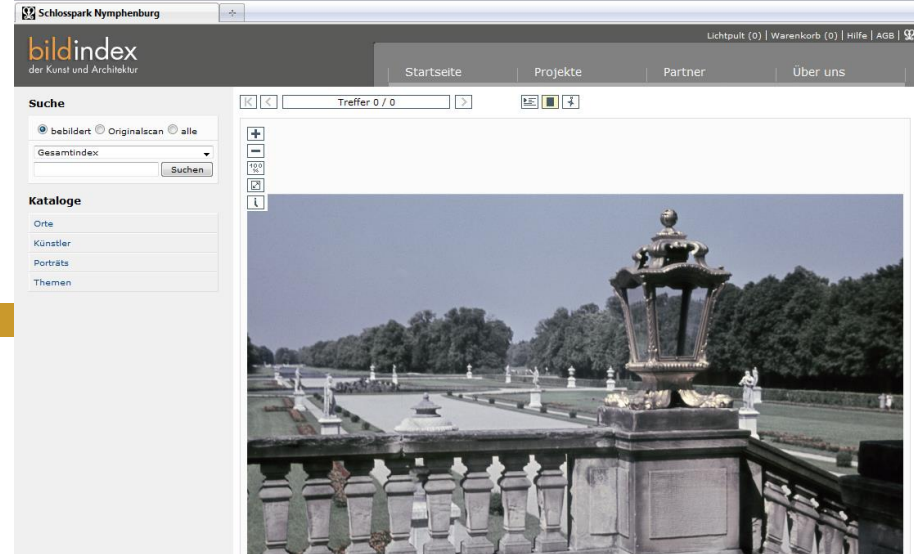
Schlosspark Nymphenburg

bildindex
der Kunst und Architektur

Lichtpult (0) | Warenkorb (0) | Hilfe | AGB |

Startseite | Projekte | Partner | Über uns

Suche

bebildert Originalscan alle

Gesamtindex

Suchen

Kataloge

Orte

Künstler

Porträts

Themen

Treffer 0 / 0

100%